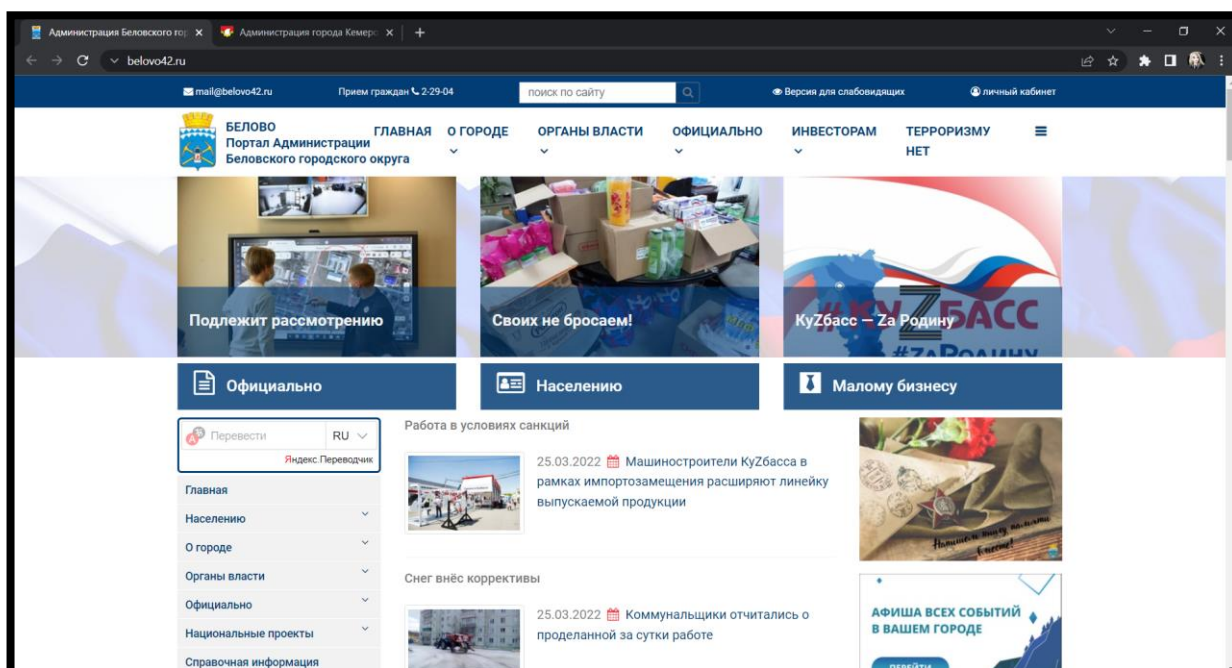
Администрация Беловского гор ×
Администрация города Кемеро ×
+

belovo42.ru

mail@belovo42.ru
Прием граждан 2-29-04
поиск по сайту
Версия для слабовидящих
личный кабинет

БЕЛОВО
Портал Администрации Беловского городского округа

ГЛАВНАЯ
О ГОРОДЕ
ОРГАНЫ ВЛАСТИ
ОФИЦИАЛЬНО
ИНВЕСТОРАМ
ТЕРРОРИЗМУ НЕТ

Подлежит рассмотрению
Своих не бросаем!
КуZбасс — Zа Родину

#КУZБАСС
#ZаРодину

Официально
Населению
Малому бизнесу

Перевести
RU
Яндекс.Переводчик

Главная
Населению
О городе
Органы власти
Официально
Национальные проекты
Справочная информация

Работа в условиях санкций
25.03.2022 Машиностроители КуZбасса в рамках импортозамещения расширяют линейку выпускаемой продукции

Снег внёс коррективы
25.03.2022 Коммунальщики отчитались о проделанной за сутки работе

АФИША ВСЕХ СОБЫТИЙ В ВАШЕМ ГОРОДЕ
ПЕРЕЙТИ